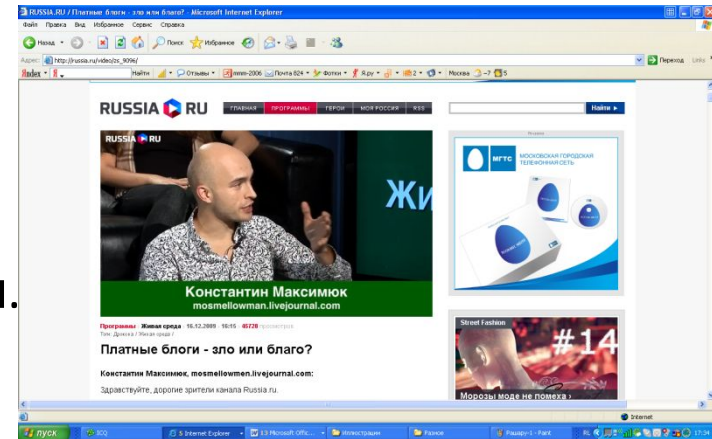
RUSSIA.RU / Платные блоги - зло или благо? - Microsoft Internet Explorer

Файл Правка Вид Избранное Сервис Справка

Назад Поиск Избранное

Адрес: http://russia.ru/video/zs_9096/ Переход Links

Index Найти Отзывы mmm-2006 Почта 824 Фотки Я.ру 2 Москва -7 5

RUSSIA ▶ RU ГЛАВНАЯ ПРОГРАММЫ ГЕРОИ МОЯ РОССИЯ RSS Найти ►

RUSSIA ▶ RU

Жи

Константин Максимюк
mosmellowman.livejournal.com

Реклама

МГТС МОСКОВСКАЯ ГОРОДСКАЯ ТЕЛЕФОННАЯ СЕТЬ

Программы / Живая среда · 16.12.2009 · 16:15 · 45726 просмотров
Тэги: Доноса / Живая среда /

Платные блоги - зло или благо?

Константин Максимюк, mosmellowmen.livejournal.com:

Здравствуйте, дорогие зрители канала Russia.ru.

Street Fashion

#14

Морозы моде не помеха ›

1.

Internet

пуск ICQ 5 Internet Explorer 13 Microsoft Offi... Иллюстрации Разное Paшapy-1 - Paint RU 17:24